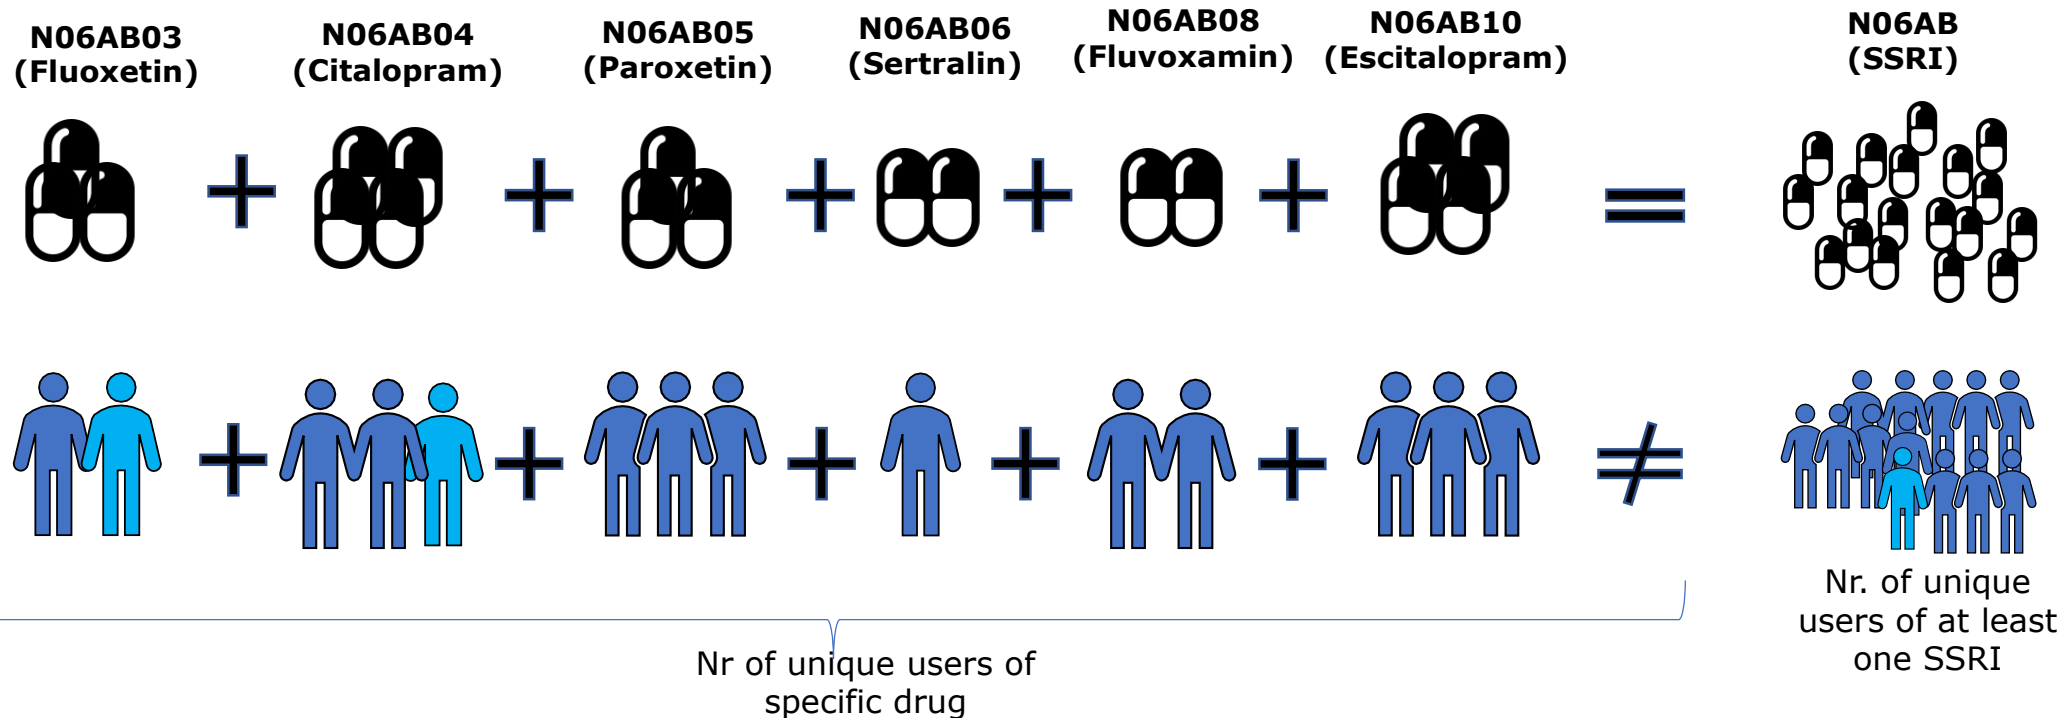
N06AB03 (Fluoxetin)

N06AB04 (Citalopram)

N06AB05 (Paroxetin)

N06AB06 (Sertralin)

N06AB08 (Fluvoxamin)

N06AB10 (Escitalopram)

N06AB (SSRI)

+ + + + + =

+ + + + + $\neq$

Nr. of unique users of at least one SSRI

Nr of unique users of specific drug